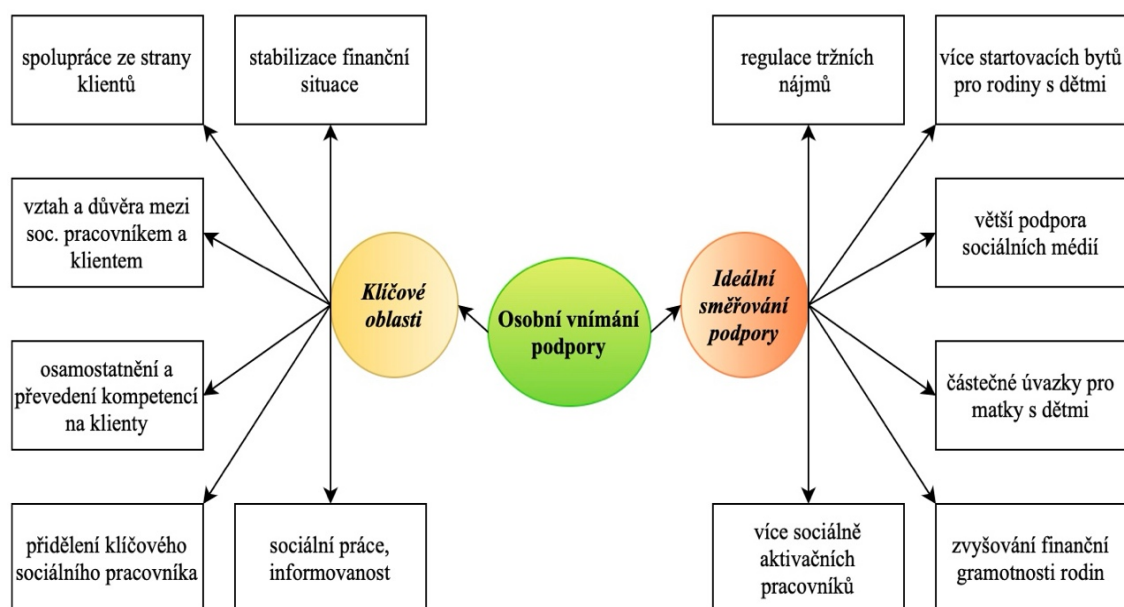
spolupráce ze strany klientů

stabilizace finanční situace

regulace tržních nájmů

více startovacích bytů pro rodiny s dětmi

vztah a důvěra mezi soc. pracovníkem a klientem

větší podpora sociálních médií

Klíčové oblasti

Osobní vnímání podpory

Ideální směřování podpory

osamostatnění a převedení kompetencí na klienty

částečné úvazky pro matky s dětmi

přidělení klíčového sociálního pracovníka

sociální práce, informovanost

více sociálně aktivačních pracovníků

zvyšování finanční gramotnosti rodin